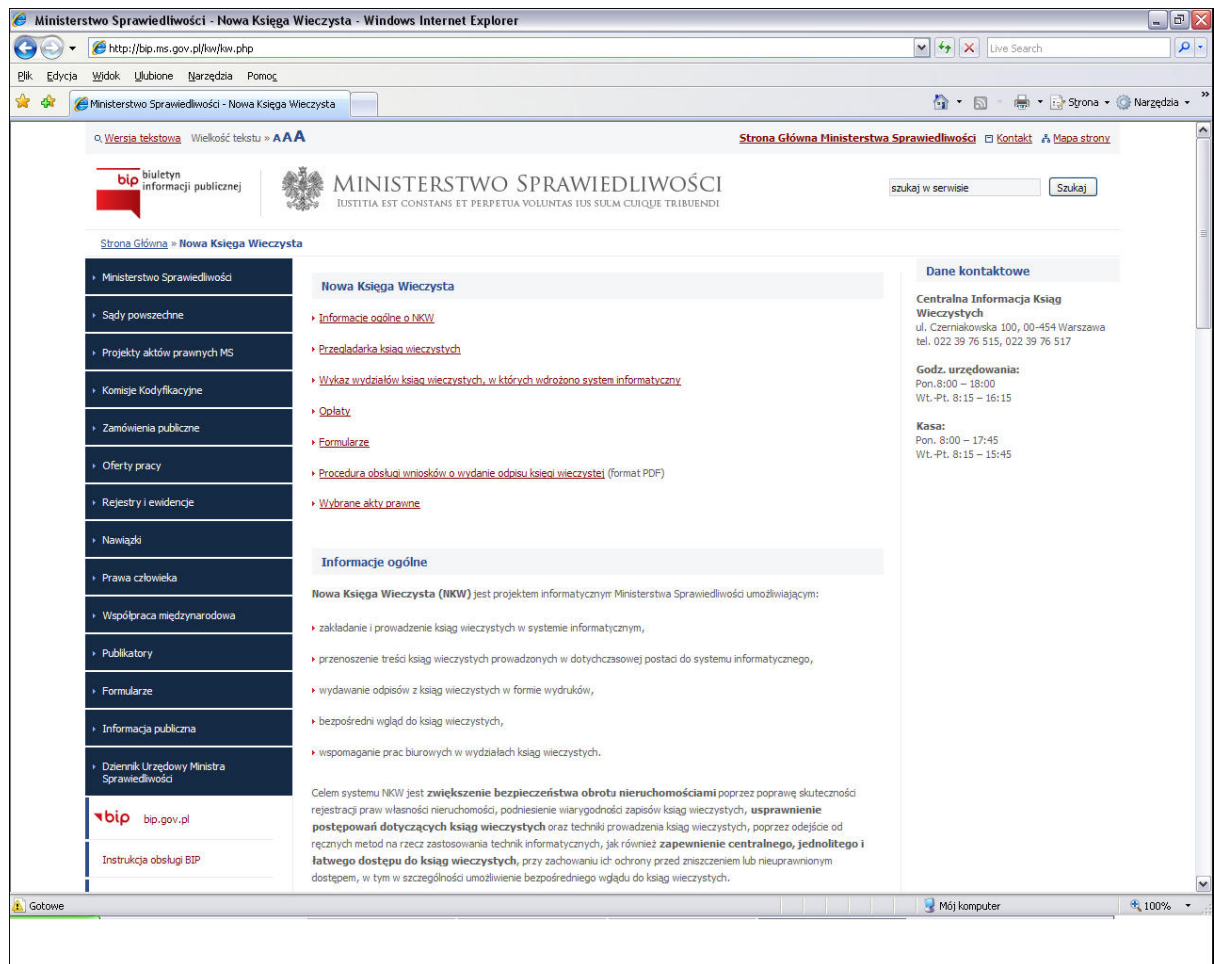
Ministerstwo Sprawiedliwości - Nowa Księga Wieczysta - Windows Internet Explorer

http://bip.ms.gov.pl/kw/kw.php

Live Search

Plik Edycja Widok Ulubione Narzędzia Pomoc

Ministerstwo Sprawiedliwości - Nowa Księga Wieczysta

Strona Narzędzia

Wersja tekstowa Wielkość tekstu » AAA

Strona Główna Ministerstwa Sprawiedliwości Kontakt Mapa strony

bip biuletyn informacji publicznej

MINISTERSTWO SPRAWIEDLIWOŚCI
IUSTITIA EST CONSTANS ET PERPETUA VOLUNTAS IUS SUUM CUIQUE TRIBUENDI

szukaj w serwisie Szukaj

Strona Główna » Nowa Księga Wieczysta

Ministerstwo Sprawiedliwości
Sądy powszechne
Projekty aktów prawnych MS
Komisje Kodyfikacyjne
Zamówienia publiczne
Oferty pracy
Rejestry i ewidencje
Nawiązki
Prawa człowieka
Współpraca międzynarodowa
Publikatory
Formularze
Informacja publiczna
Dziennik Urzędowy Ministra Sprawiedliwości
bip bip.gov.pl
Instrukcja obsługi BIP

Nowa Księga Wieczysta

Informacje ogólne o NKW
Przeglądarka ksiąg wieczystych
Wykaz wydziałów ksiąg wieczystych, w których wdrożono system informatyczny
Opłaty
Formularze
Procedura obsługi wniosków o wydanie odpisu księgi wieczystej (format PDF)
Wybrane akty prawne

Informacje ogólne

Nowa Księga Wieczysta (NKW) jest projektem informatycznym Ministerstwa Sprawiedliwości umożliwiającym:

zakładanie i prowadzenie ksiąg wieczystych w systemie informatycznym,

przenoszenie treści ksiąg wieczystych prowadzonych w dotychczasowej postaci do systemu informatycznego,

wydawanie odpisów z ksiąg wieczystych w formie wydruków,

bezpośredni wgląd do ksiąg wieczystych,

wspomaganie prac biurowych w wydziałach ksiąg wieczystych.

Celem systemu NKW jest zwiększenie bezpieczeństwa obrotu nieruchomościami poprzez poprawę skuteczności rejestracji praw własności nieruchomości, podniesienie wiarygodności zapisów ksiąg wieczystych, usprawnienie postępowań dotyczących ksiąg wieczystych oraz techniki prowadzenia ksiąg wieczystych, poprzez odejście od ręcznych metod na rzecz zastosowania technik informatycznych, jak również zapewnienie centralnego, jednolitego i łatwego dostępu do ksiąg wieczystych, przy zachowaniu ich ochrony przed zniszczeniem lub nieuprawnionym dostępem, w tym w szczególności umożliwienie bezpośredniego wglądu do ksiąg wieczystych.

Dane kontaktowe

Centralna Informacja Ksiąg Wieczystych
ul. Czerniakowska 100, 00-454 Warszawa
tel. 022 39 76 515, 022 39 76 517

Godz. urzędowania:
Pon.8:00 – 18:00
Wt.-Pt. 8:15 – 16:15

Kasa:
Pon. 8:00 – 17:45
Wt.-Pt. 8:15 – 15:45

Gotowe Mój komputer 100%